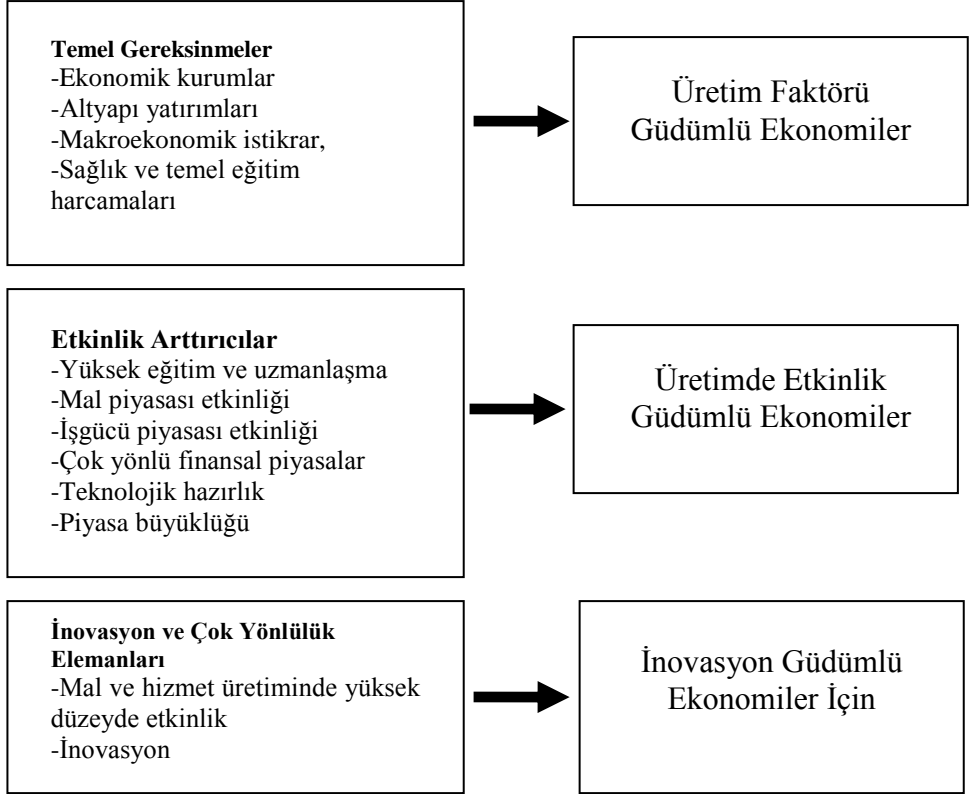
**Temel Gereksinmeler**
-Ekonomik kurumlar
-Altyapı yatırımları
-Makroekonomik istikrar,
-Sağlık ve temel eğitim harcamaları

Üretim Faktörü Güdümlü Ekonomiler

**Etkinlik Arttırıcılar**
-Yüksek eğitim ve uzmanlaşma
-Mal piyasası etkinliği
-İşgücü piyasası etkinliği
-Çok yönlü finansal piyasalar
-Teknolojik hazırlık
-Piyasa büyüklüğü

Üretimde Etkinlik Güdümlü Ekonomiler

**İnovasyon ve Çok Yönlülük Elemanları**
-Mal ve hizmet üretiminde yüksek düzeyde etkinlik
-İnovasyon

İnovasyon Güdümlü Ekonomiler İçin